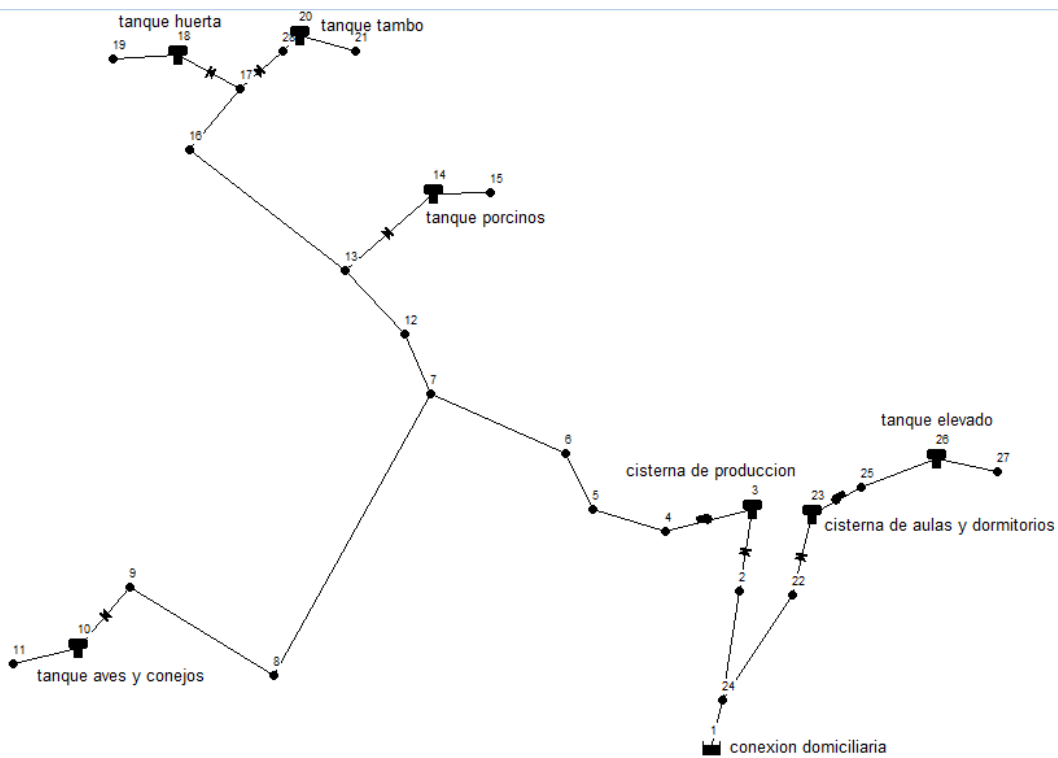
tanque huerta
18
19
20
tanque tambo
28
21
17
16
14
15
tanque porcinos
13
12
7
6
tanque elevado
26
27
25
cisterna de produccion
3
5
4
23
cisterna de aulas y dormitorios
2
22
9
10
11
tanque aves y conejos
8
24
1
conexion domiciliaria